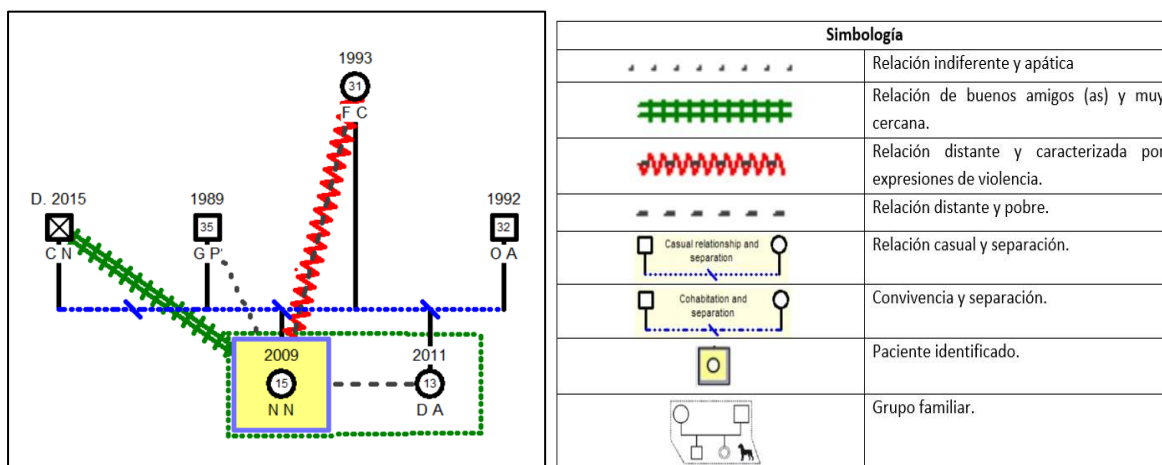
1993
31
F C
D. 2015
C N
1989
35
G P'
1992
32
O A
2009
15
N N
2011
13
D A

| Simbología | |
|---|---|
| | Relación indiferente y apática |
| | Relación de buenos amigos (as) y muy cercana. |
| | Relación distante y caracterizada por expresiones de violencia. |
| | Relación distante y pobre. |
| Casual relationship and separation | Relación casual y separación. |
| Cohabitation and separation | Convivencia y separación. |
| | Paciente identificado. |
| | Grupo familiar. |